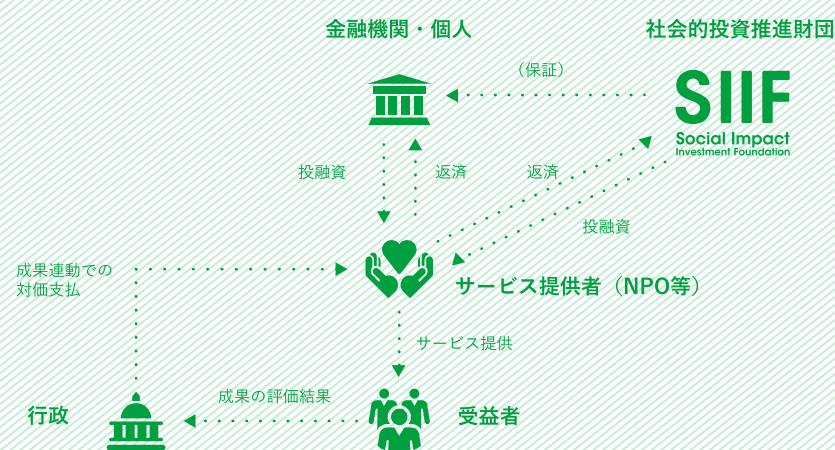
金融機関・個人

社会的投資推進財団

（保証）

SIIF
Social Impact
Investment Foundation

投融資

返済

返済

投融資

成果連動での
対価支払

サービス提供者（NPO等）

サービス提供

成果の評価結果

行政

受益者